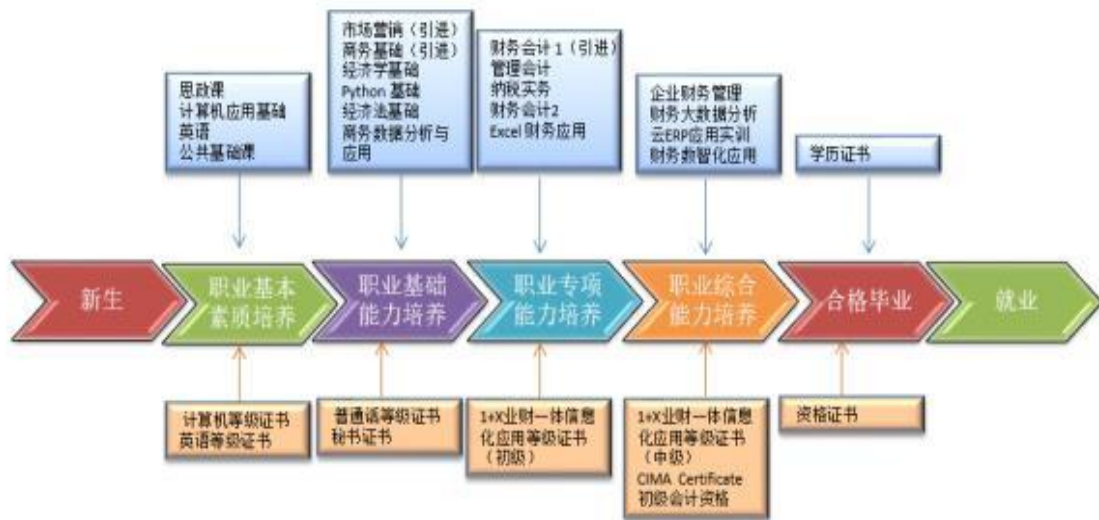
思政课
计算机应用基础
英语
公共基础课

市场营销（引进）
商务基础（引进）
经济学基础
Python 基础
经济法基础
商务数据分析与应用

财务会计 1（引进）
管理会计
纳税实务
财务会计2
Excel 财务应用

企业财务管理
财务大数据分析
云ERP应用实训
财务数智化应用

学历证书

新生

职业基本素质培养

职业基础能力培养

职业专项能力培养

职业综合能力培养

合格毕业

就业

计算机等级证书
英语等级证书

普通话等级证书
秘书证书

1+X业财一体信息化应用等级证书（初级）

1+X业财一体信息化应用等级证书（中级）
CIMA Certificate
初级会计资格

资格证书